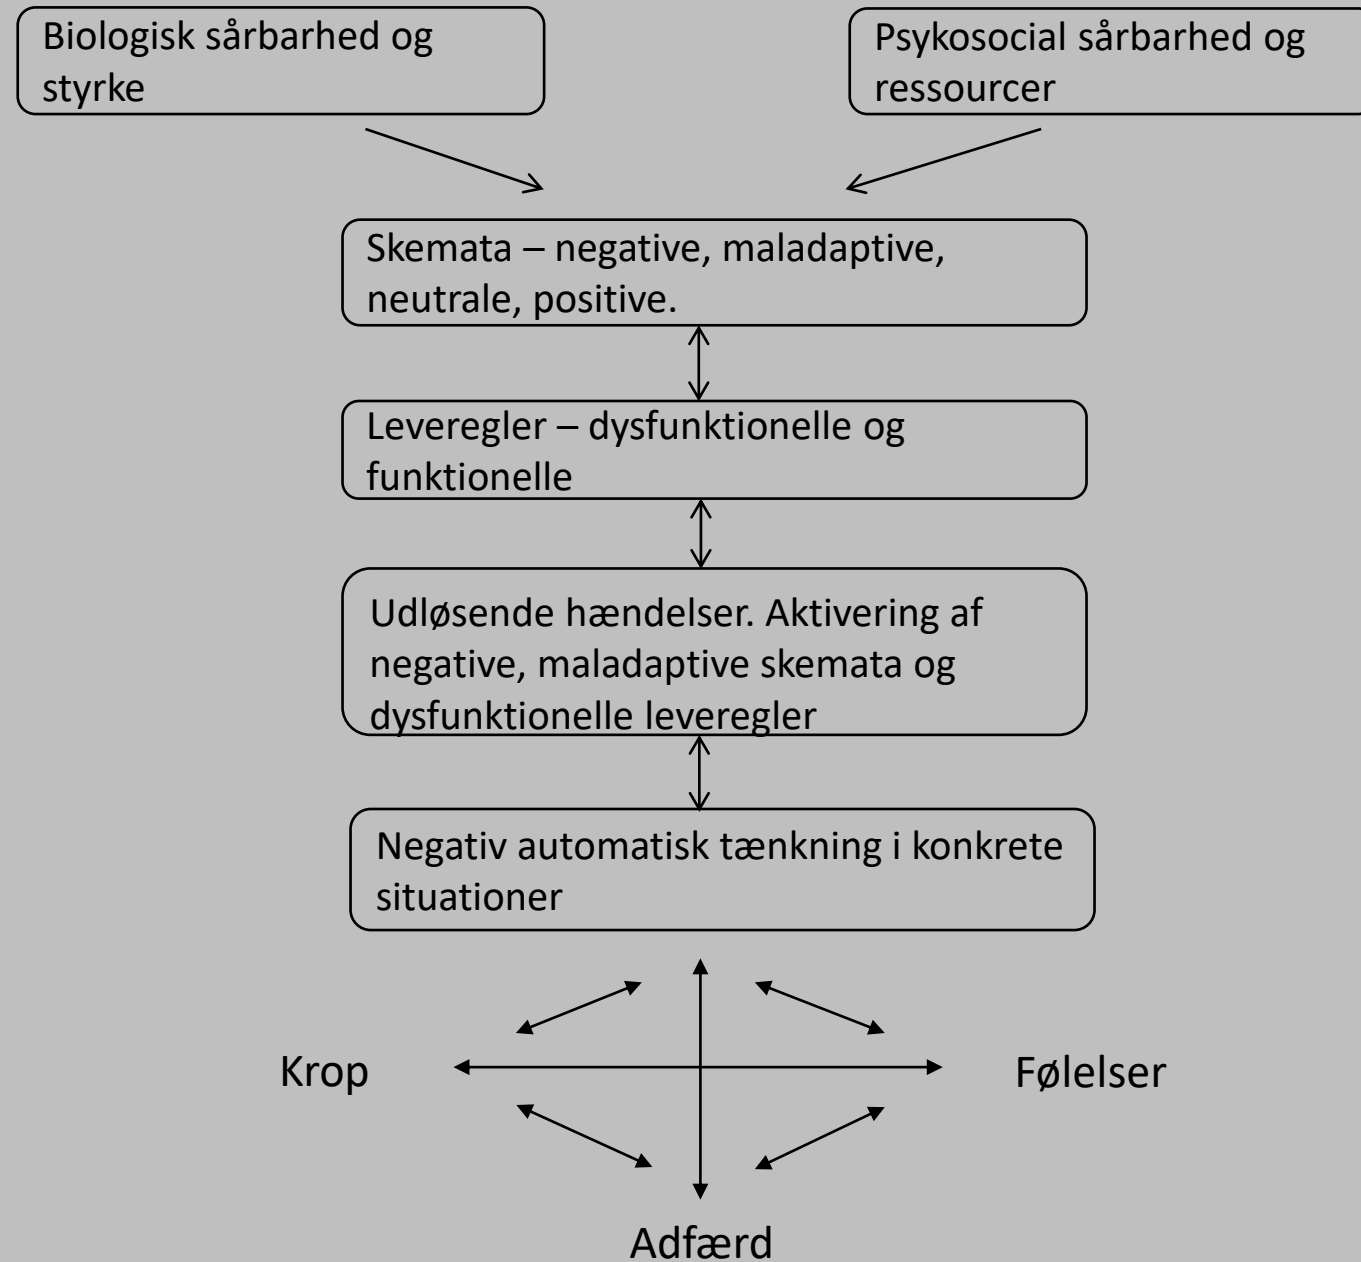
Biologisk sårbarhed og styrke

Psykosocial sårbarhed og ressourcer

Skemata – negative, maladaptive, neutrale, positive.

Leveregler – dysfunktionelle og funktionelle

Udløsende hændelser. Aktivering af negative, maladaptive skemata og dysfunktionelle leveregler

Negativ automatisk tænkning i konkrete situationer

Krop

Følelser

Adfærd